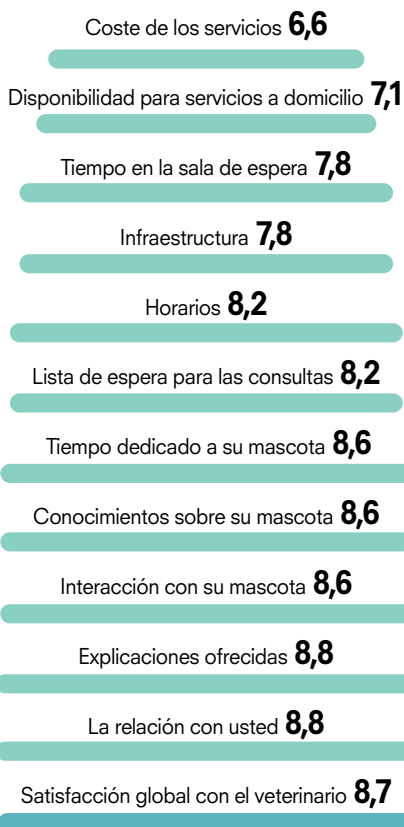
Coste de los servicios **6,6**

Disponibilidad para servicios a domicilio **7,1**

Tiempo en la sala de espera **7,8**

Infraestructura **7,8**

Horarios **8,2**

Lista de espera para las consultas **8,2**

Tiempo dedicado a su mascota **8,6**

Conocimientos sobre su mascota **8,6**

Interacción con su mascota **8,6**

Explicaciones ofrecidas **8,8**

La relación con usted **8,8**

Satisfacción global con el veterinario **8,7**